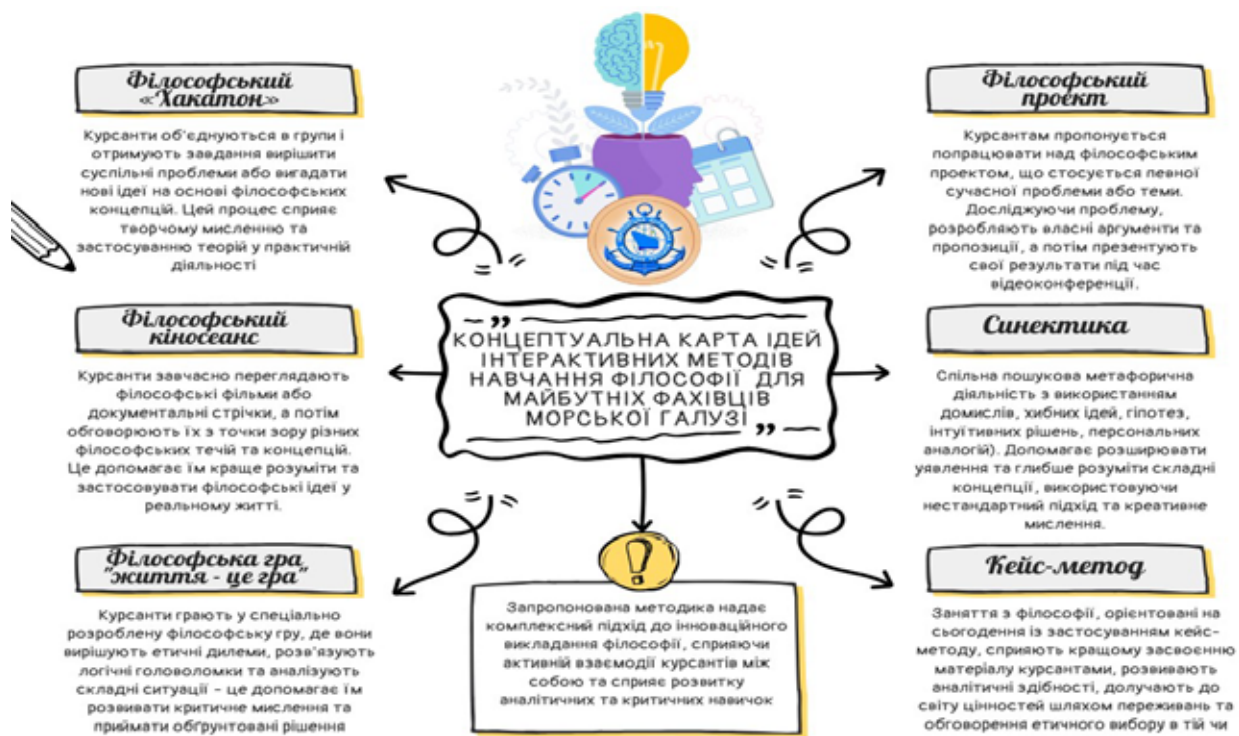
Філософський «Хакатон»

Курсанти об'єднуються в групи і отримують завдання вирішити суспільні проблеми або вигадати нові ідеї на основі філософських концепцій. Цей процес сприяє творчому мисленню та застосуванню теорій у практичній діяльності

Філософський кіносеанс

Курсанти завчасно переглядають філософські фільми або документальні стрічки, а потім обговорюють їх з точки зору різних філософських течій та концепцій. Це допомагає їм краще розуміти та застосовувати філософські ідеї у реальному житті.

Філософська гра "життя - це гра"

Курсанти грають у спеціально розроблену філософську гру, де вони вирішують етичні дилеми, розв'язують логічні головоломки та аналізують складні ситуації – це допомагає їм розвивати критичне мислення та приймати обґрунтовані рішення

„ КОНЦЕПТУАЛЬНА КАРТА ІДЕЙ ІНТЕРАКТИВНИХ МЕТОДІВ НАВЧАННЯ ФІЛОСОФІЇ ДЛЯ МАЙБУТНІХ ФАХІВЦІВ МОРСЬКОЇ ГАЛУЗІ "

Запропонована методика надає комплексний підхід до інноваційного викладання філософії, сприяючи активній взаємодії курсантів між собою та сприяє розвитку аналітичних та критичних навичок

Філософський проект

Курсантам пропонується попрацювати над філософським проектом, що стосується певної сучасної проблеми або теми. Досліджуючи проблему, розробляють власні аргументи та пропозиції, а потім презентують свої результати під час відеоконференції.

Синектика

Спільна пошукова метафорична діяльність з використанням домислів, хибних ідей, гіпотез, інтуїтивних рішень, персональних аналогій). Допомагає розширювати уявлення та глибше розуміти складні концепції, використовуючи нестандартний підхід та креативне мислення.

Кейс-метод

Заняття з філософії, орієнтовані на сьогодення із застосуванням кейс-методу, сприяють кращому засвоєнню матеріалу курсантами, розвивають аналітичні здібності, долучають до світу цінностей шляхом переживань та обговорення етичного вибору в тій чи